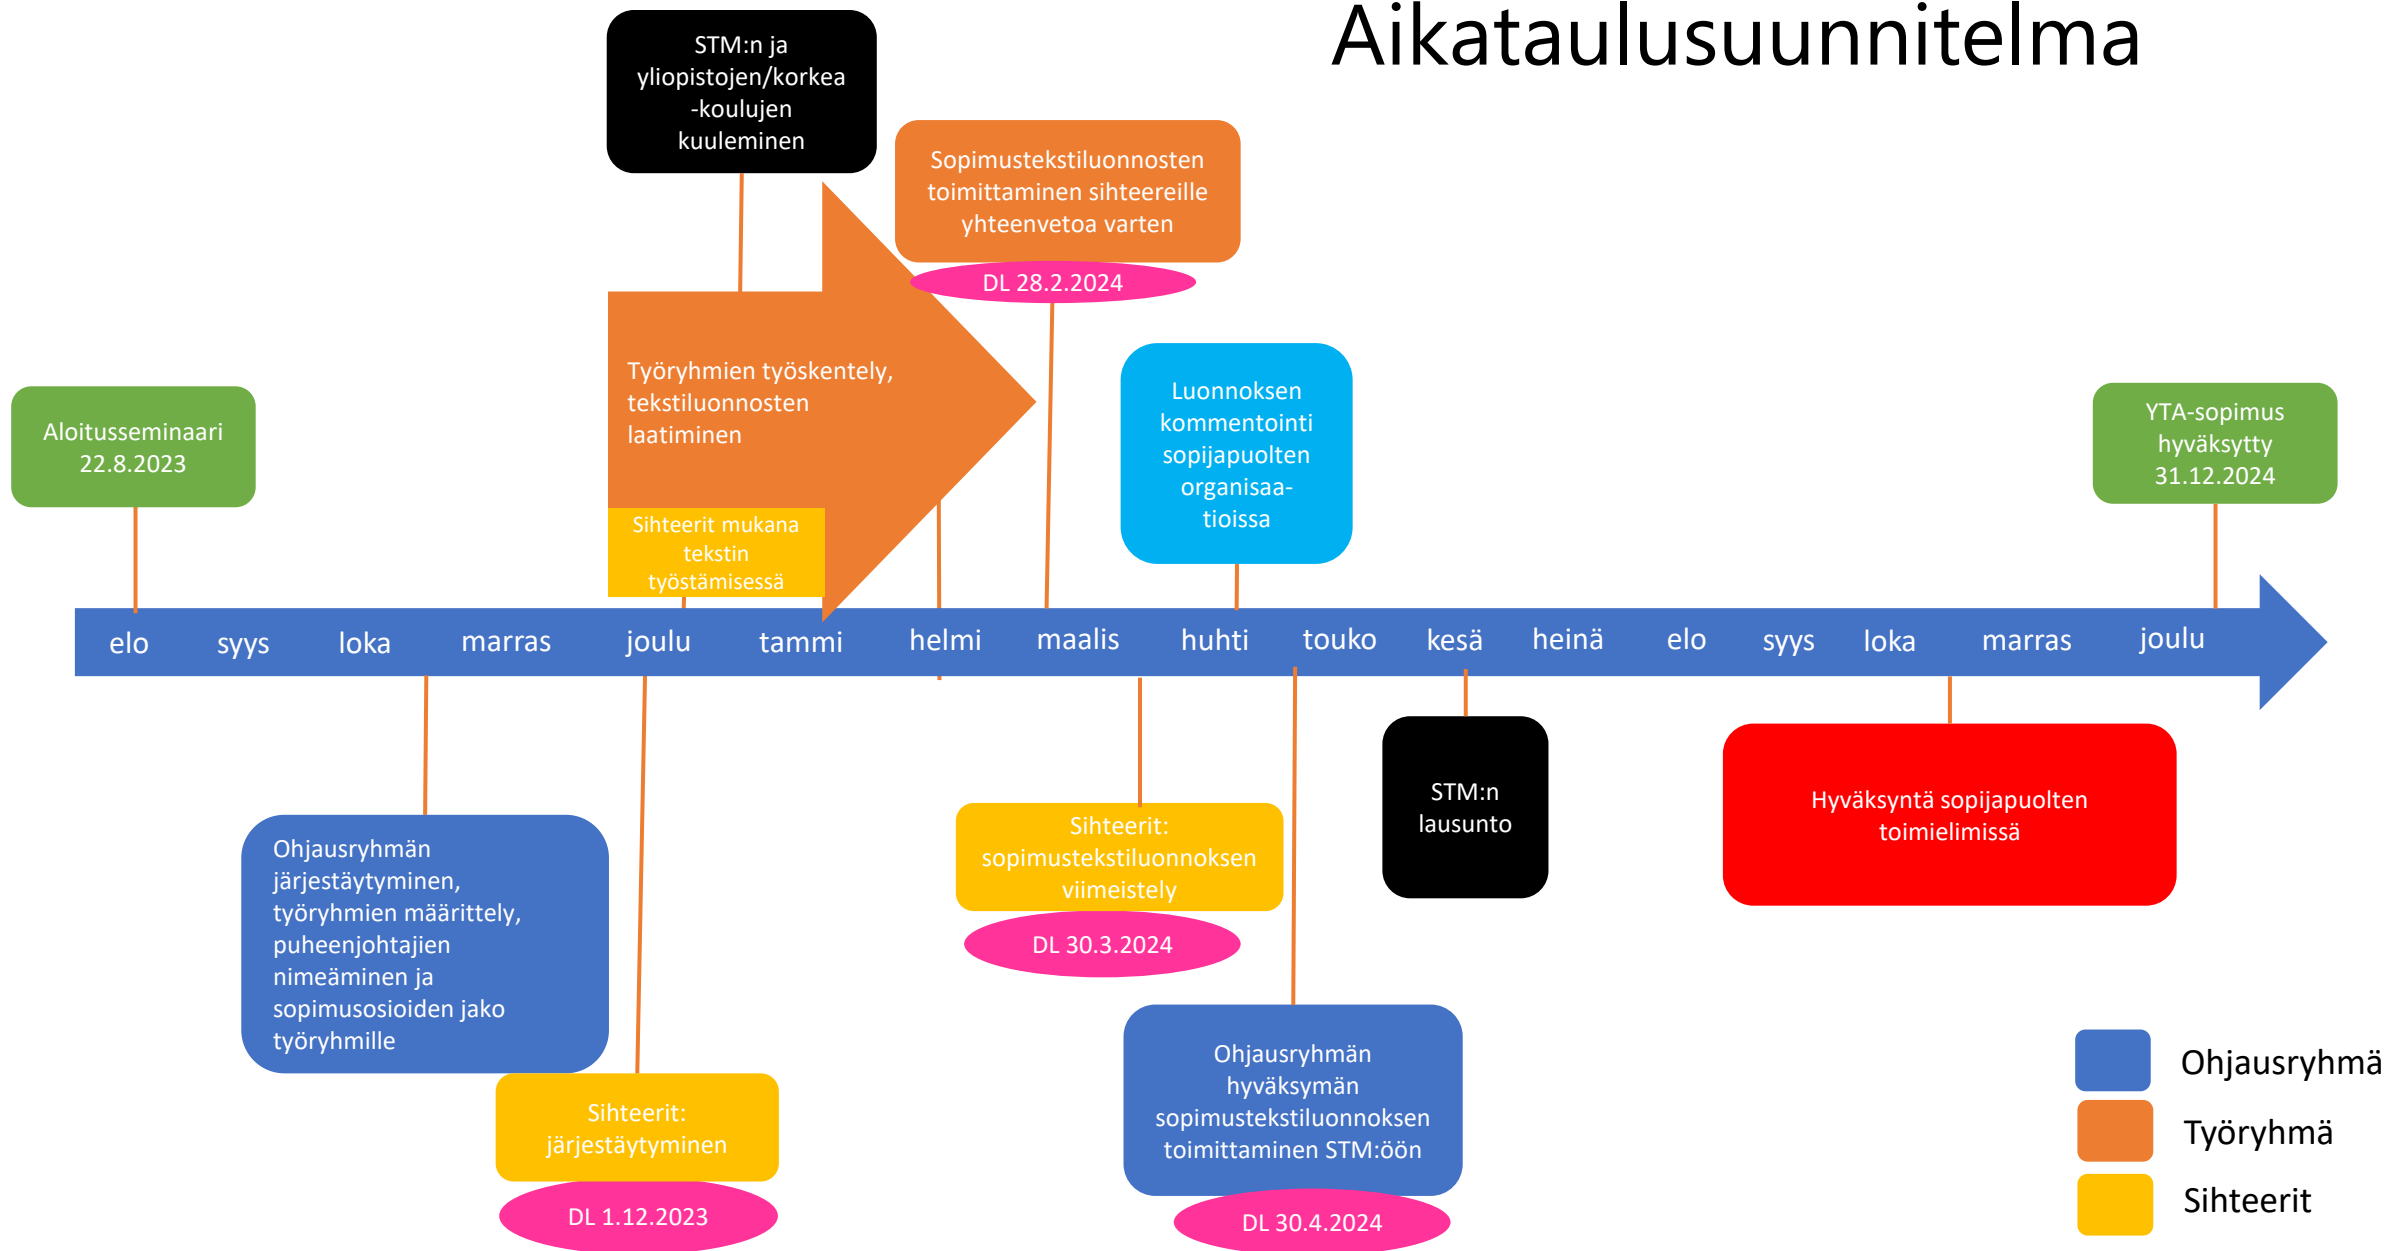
Aikataulusuunnitelma

STM:n ja yliopistojen/korkea-koulujen kuuleminen

Sopimustekstiluonnosten toimittaminen sihteereille yhteenvetoa varten

DL 28.2.2024

Aloitusseminaari 22.8.2023

Työryhmien työskentely, tekstiluonnosten laatiminen

Sihteerit mukana tekstin työstämisessä

Luonnoksen kommentointi sopijapuolten organisaa-tioissa

YTA-sopimus hyväksytty 31.12.2024

elo syys loka marras joulu tammi helmi maalis huhti touko kesä heinä elo syys loka marras joulu

STM:n lausunto

Hyväksyntä sopijapuolten toimielimissä

Sihteerit: sopimustekstiluonnoksen viimeistely

DL 30.3.2024

Ohjausryhmän järjestäytyminen, työryhmien määrittely, puheenjohtajien nimeäminen ja sopimusosioiden jako työryhmille

Sihteerit: järjestäytyminen

DL 1.12.2023

Ohjausryhmän hyväksymän sopimustekstiluonnoksen toimittaminen STM:öön

DL 30.4.2024

Ohjausryhmä
Työryhmä
Sihteerit